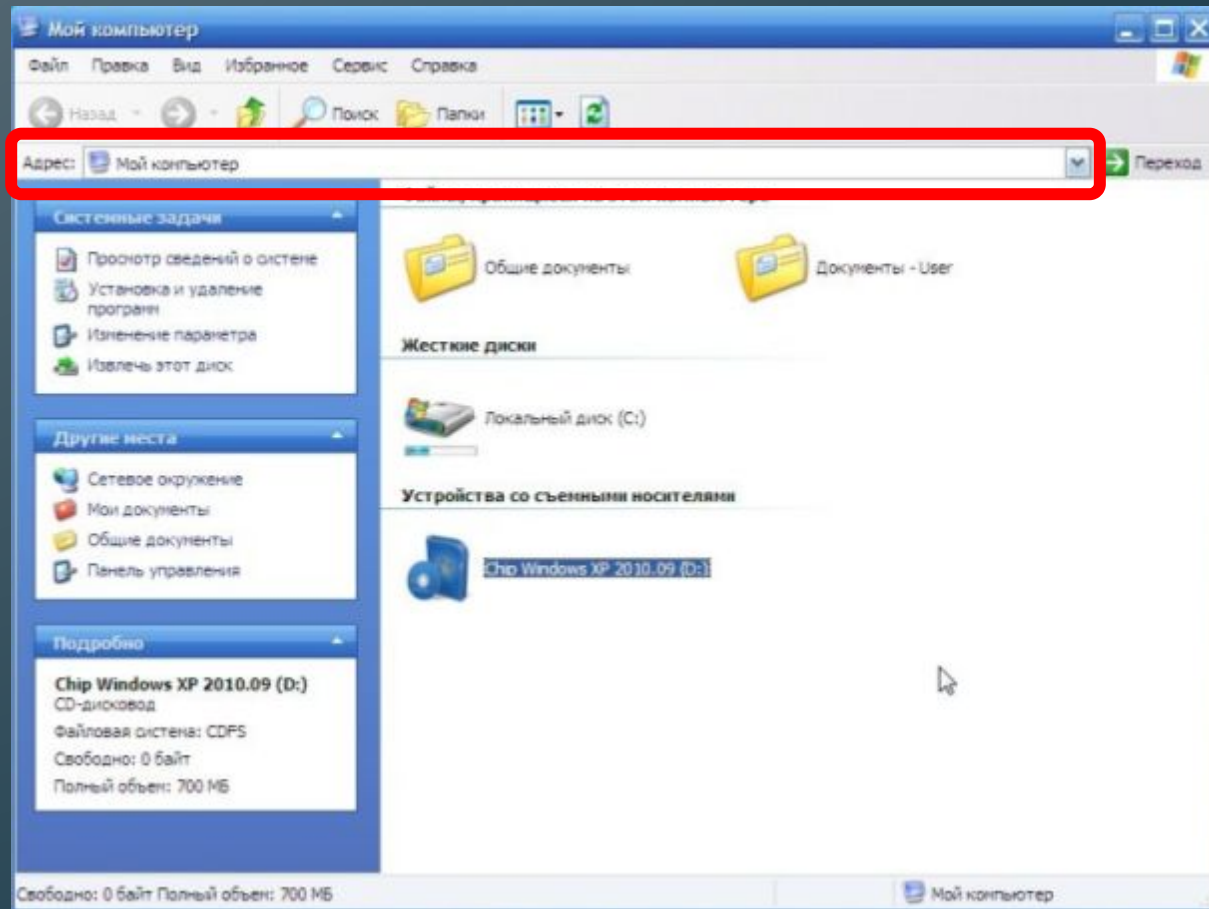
Мой компьютер

Файл Правка Вид Избранное Сервис Справка

Назад Поиск Папки

Адрес: Мой компьютер Переход

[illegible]

Системные задачи

Просмотр сведений о системе
Установка и удаление программ
Изменение параметра
Извлечь этот диск

Другие места

Сетевое окружение
Мои документы
Общие документы
Панель управления

Подробно

Chip Windows XP 2010.09 (D:)
CD-дисковод
Файловая система: CDFS
Свободно: 0 байт
Полный объем: 700 МБ

Общие документы

Документы - User

Жесткие диски

Локальный диск (C:)

Устройства со съемными носителями

Chip Windows XP 2010.09 (D:)

Свободно: 0 байт Полный объем: 700 МБ

Мой компьютер